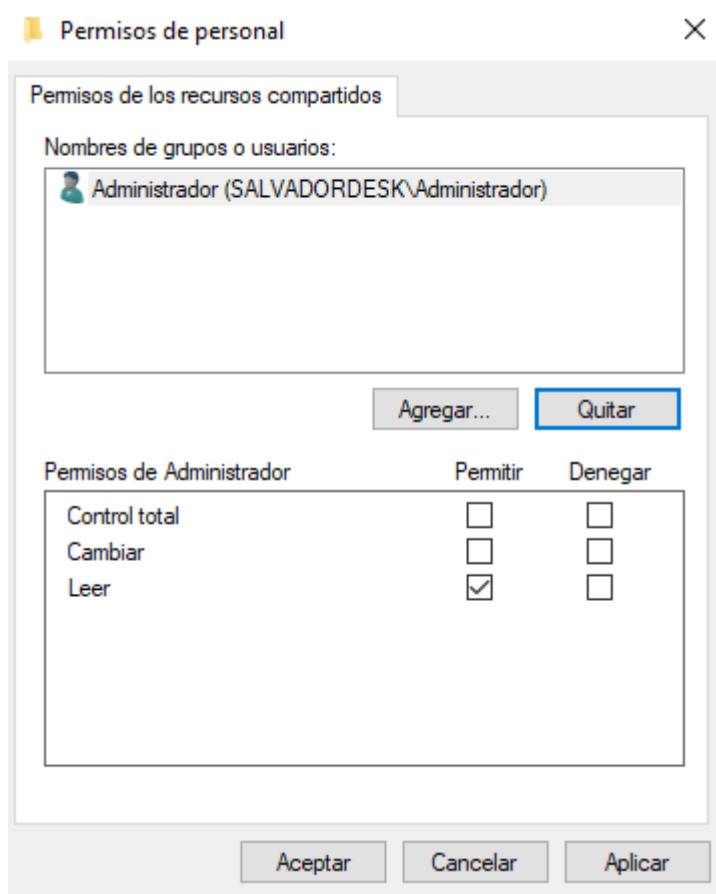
Permisos de personal

×

Permisos de los recursos compartidos

Nombres de grupos o usuarios:

Administrador (SALVADORDESK\Administrador)

Agregar...

Quitar

| Permisos de Administrador | Permitir | Denegar |
|---|---|---|
| Control total | ☐ | ☐ |
| Cambiar | ☐ | ☐ |
| Leer | ☑ | ☐ |

Aceptar

Cancelar

Aplicar